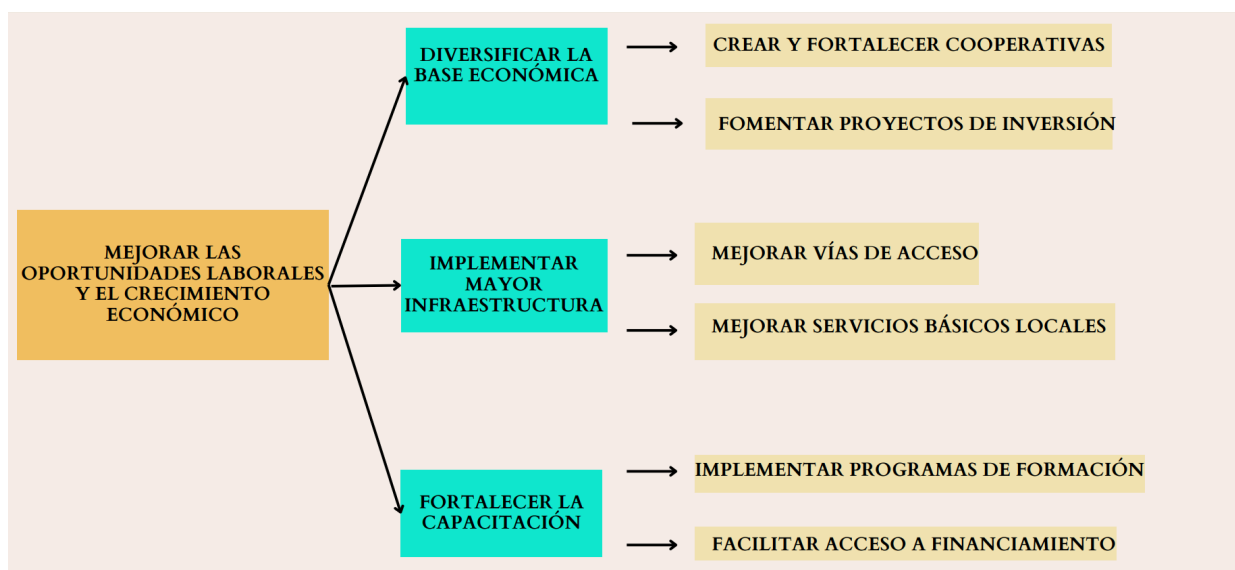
MEJORAR LAS OPORTUNIDADES LABORALES Y EL CRECIMIENTO ECONÓMICO

DIVERSIFICAR LA BASE ECONÓMICA

CREAR Y FORTALECER COOPERATIVAS

FOMENTAR PROYECTOS DE INVERSIÓN

IMPLEMENTAR MAYOR INFRAESTRUCTURA

MEJORAR VÍAS DE ACCESO

MEJORAR SERVICIOS BÁSICOS LOCALES

FORTALECER LA CAPACITACIÓN

IMPLEMENTAR PROGRAMAS DE FORMACIÓN

FACILITAR ACCESO A FINANCIAMIENTO